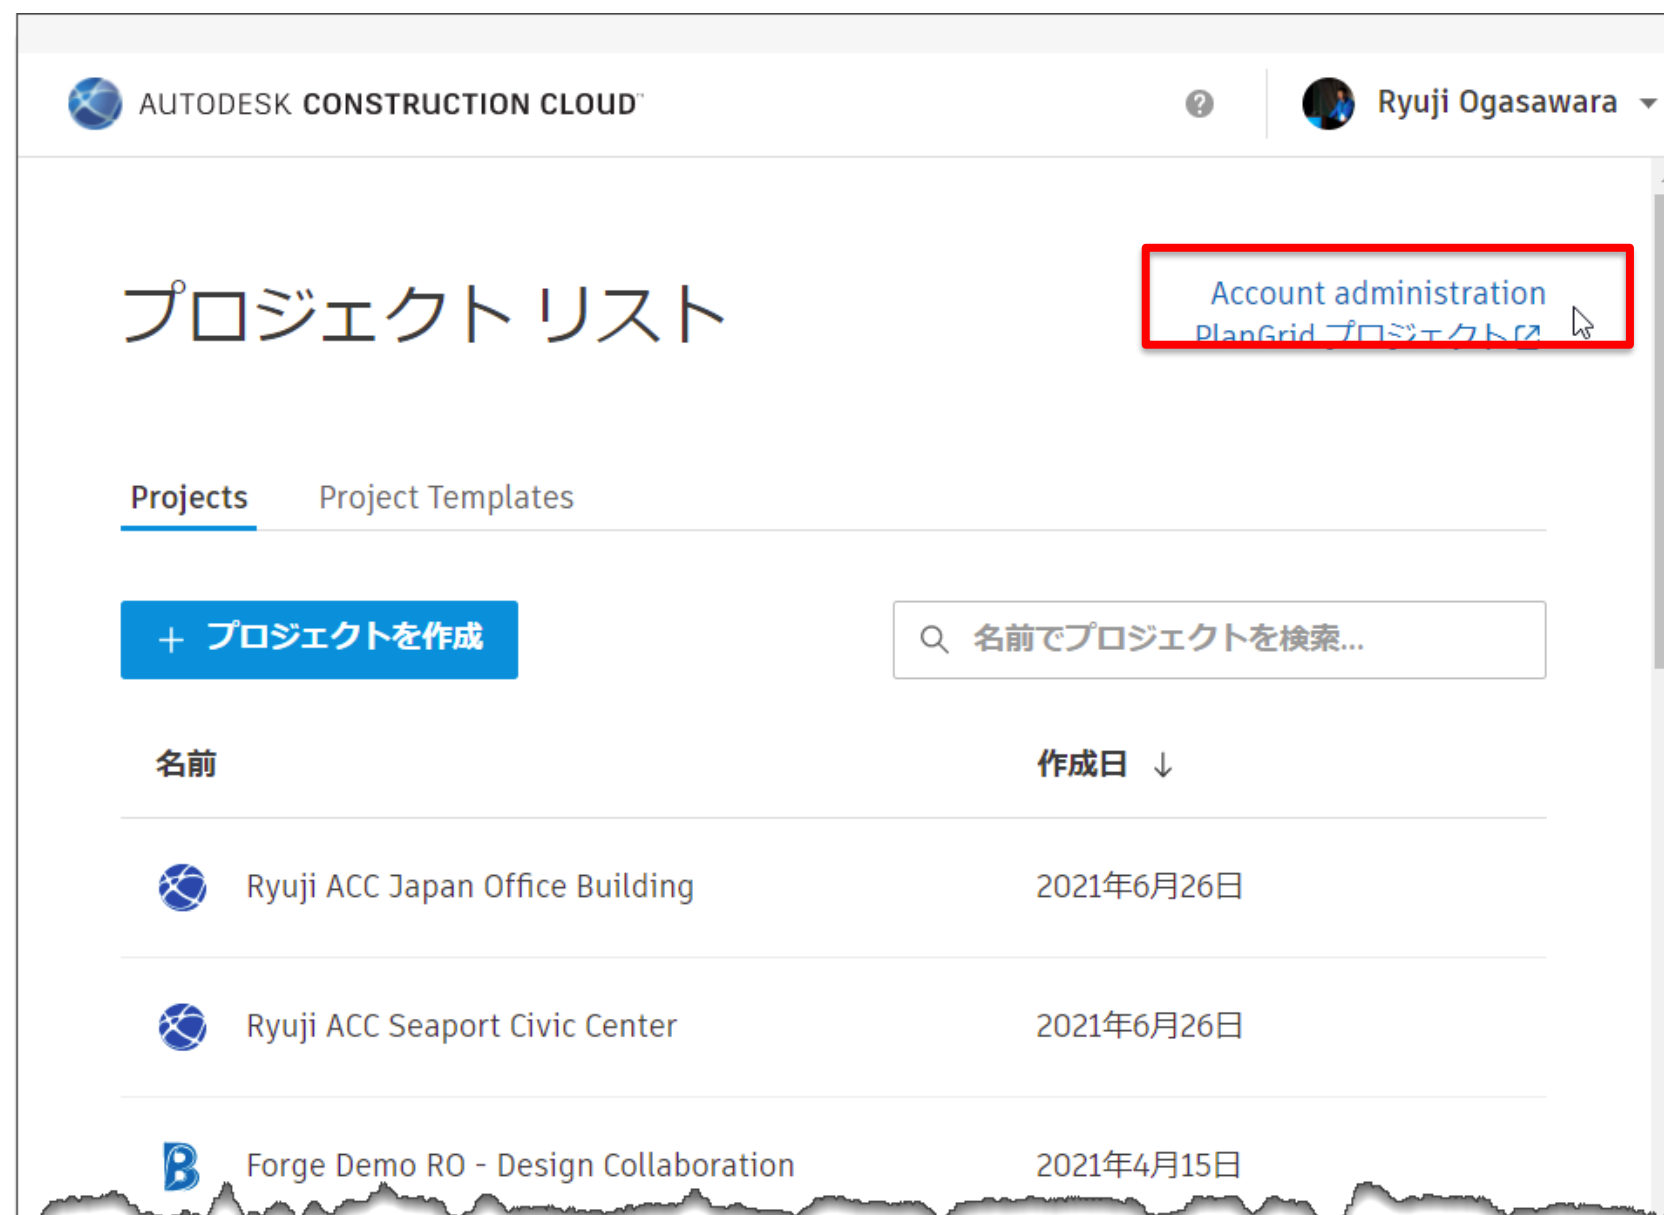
AUTODESK CONSTRUCTION CLOUD

Ryuji Ogasawara

プロジェクト リスト

Account administration
PlanGrid プロジェクト

Projects Project Templates

＋ プロジェクトを作成

名前でプロジェクトを検索...

| 名前 | 作成日 ↓ |
|---|---|
| Ryuji ACC Japan Office Building | 2021年6月26日 |
| Ryuji ACC Seaport Civic Center | 2021年6月26日 |
| Forge Demo RO - Design Collaboration | 2021年4月15日 |